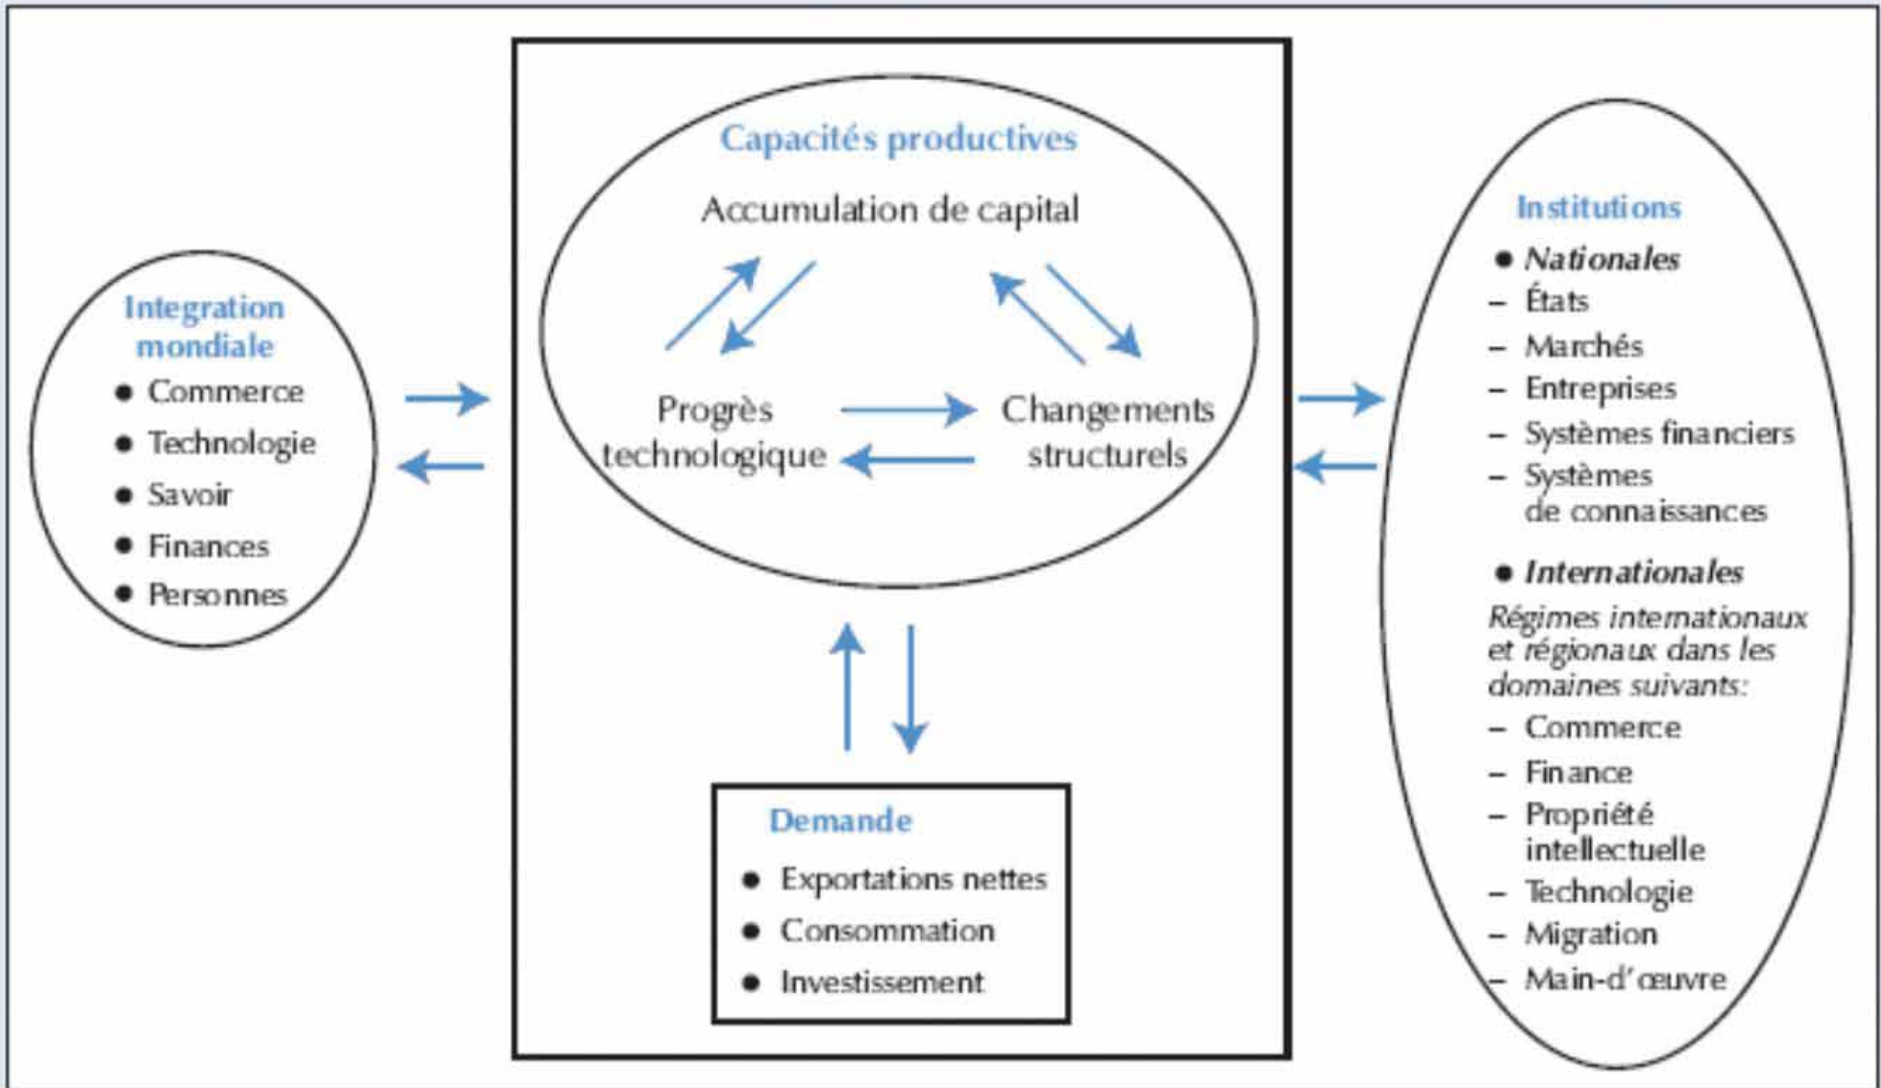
Integration mondiale
• Commerce
• Technologie
• Savoir
• Finances
• Personnes

Capacités productives
Accumulation de capital
Progrès technologique
Changements structurels

Demande
• Exportations nettes
• Consommation
• Investissement

Institutions
• Nationales
– États
– Marchés
– Entreprises
– Systèmes financiers
– Systèmes de connaissances
• Internationales
Régimes internationaux et régionaux dans les domaines suivants:
– Commerce
– Finance
– Propriété intellectuelle
– Technologie
– Migration
– Main-d'œuvre